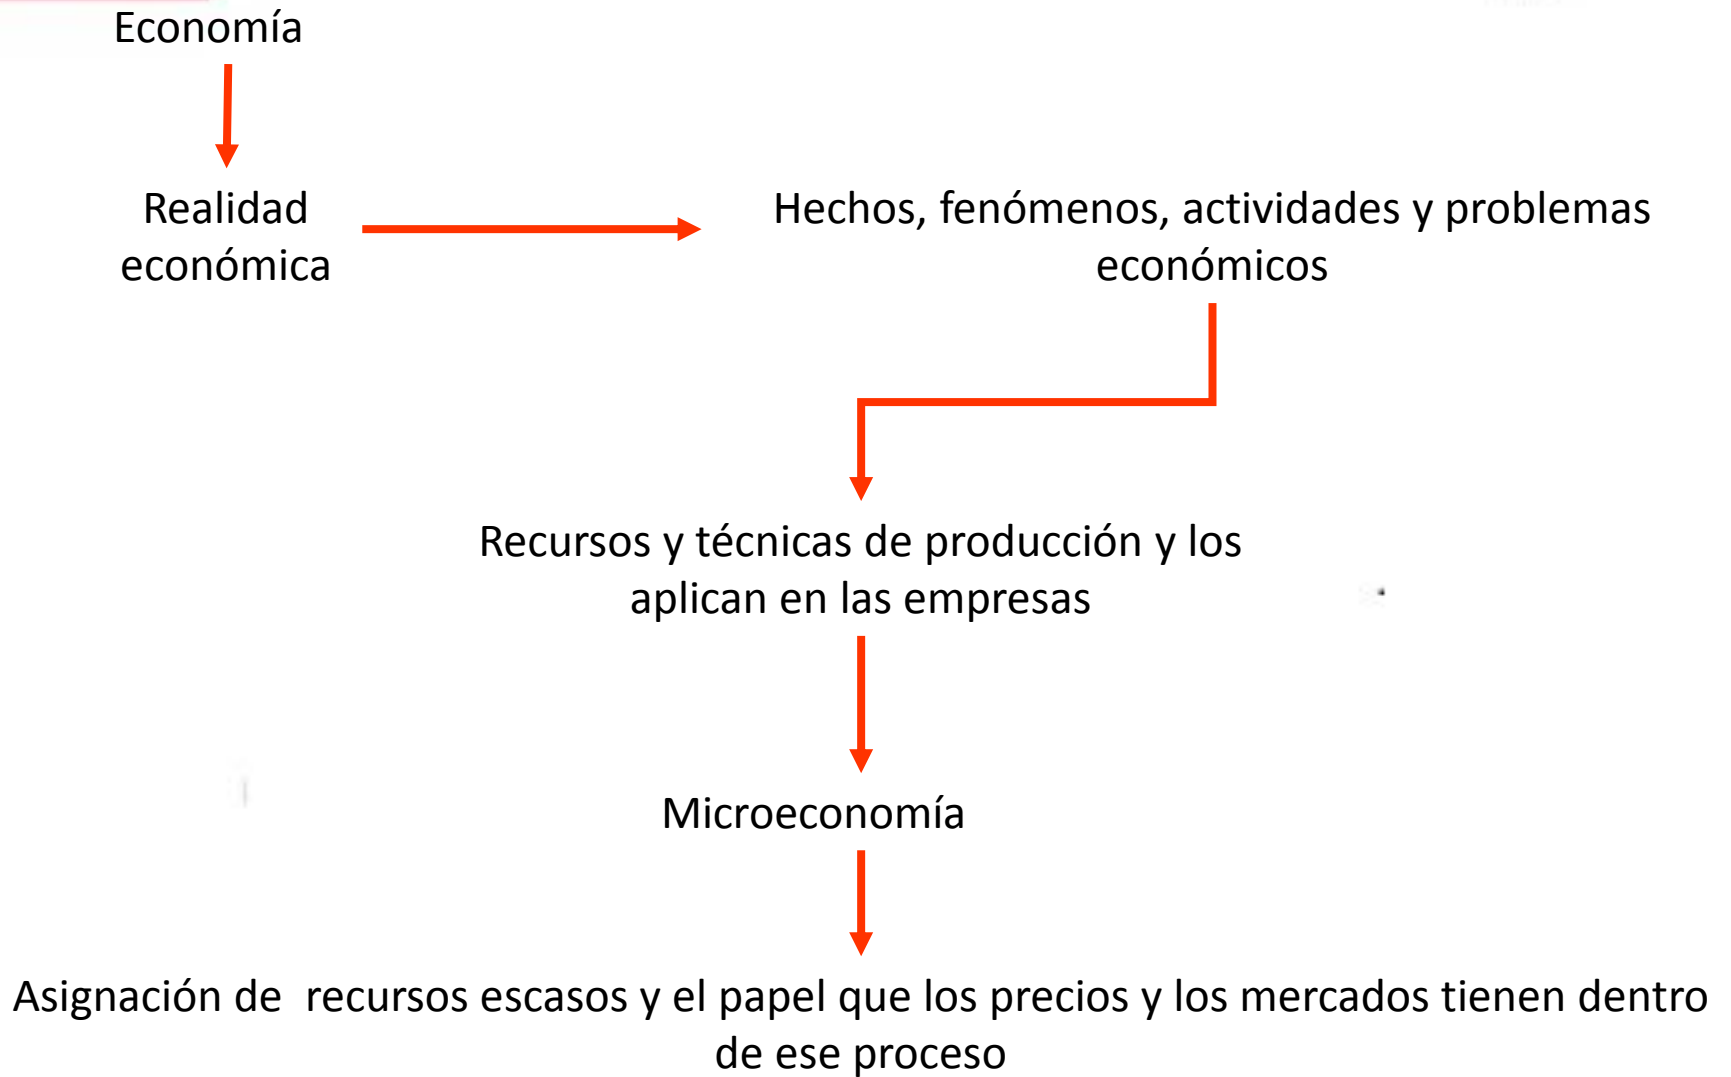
Economía

Realidad económica

Hechos, fenómenos, actividades y problemas económicos

Recursos y técnicas de producción y los aplican en las empresas

Microeconomía

Asignación de recursos escasos y el papel que los precios y los mercados tienen dentro de ese proceso